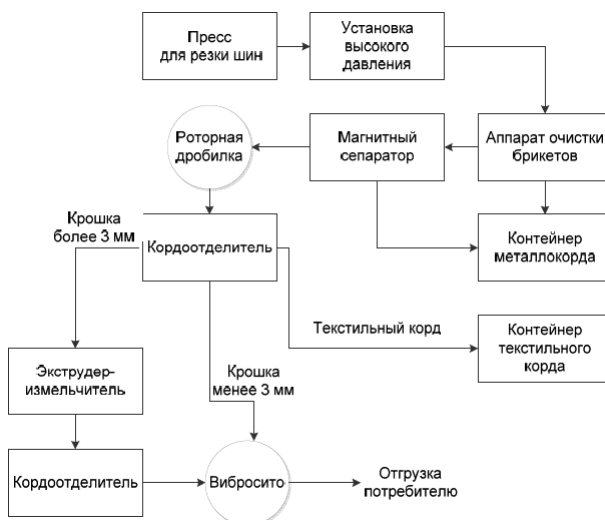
Пресс для резки шин

Установка высокого давления

Аппарат очистки брикетов

Магнитный сепаратор

Роторная дробилка

Крошка более 3 мм

Кордоотделитель

Контейнер металлокорда

Текстильный корд

Контейнер текстильного корда

Экструдер-измельчитель

Крошка менее 3 мм

Кордоотделитель

Вибросито

Отгрузка потребителю